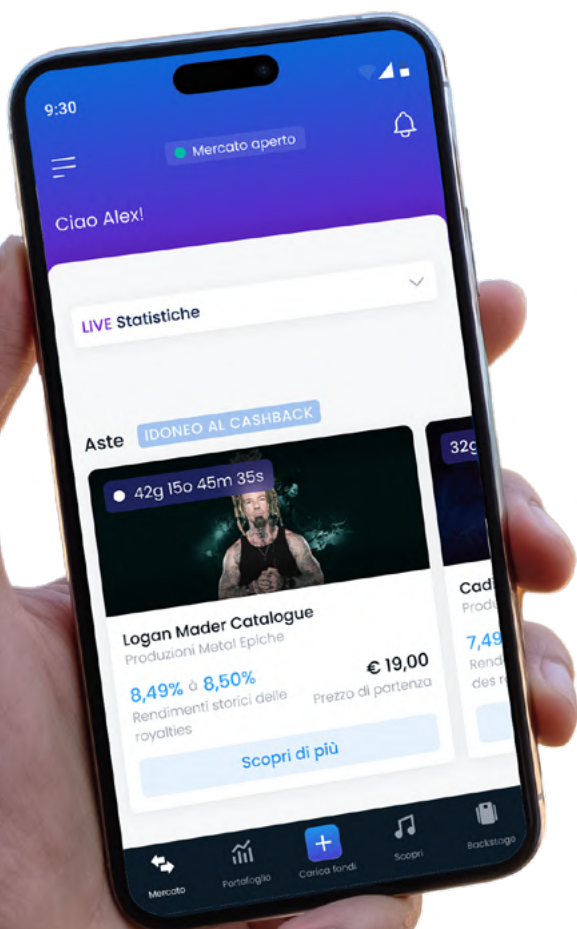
9:30

Mercato aperto

Ciao Alex!

LIVE Statistiche

Aste IDONEO AL CASHBACK

42g 15o 45m 35s

Logan Mader Catalogue
Produzioni Metal Epiche

8,49% à 8,50%
Rendimenti storici delle royalties

€ 19,00
Prezzo di partenza

Scopri di più

32g

Cad
Produ

7,49
Rend
des r

Mercato
Portafoglio
Carica fondi
Scopri
Backstage